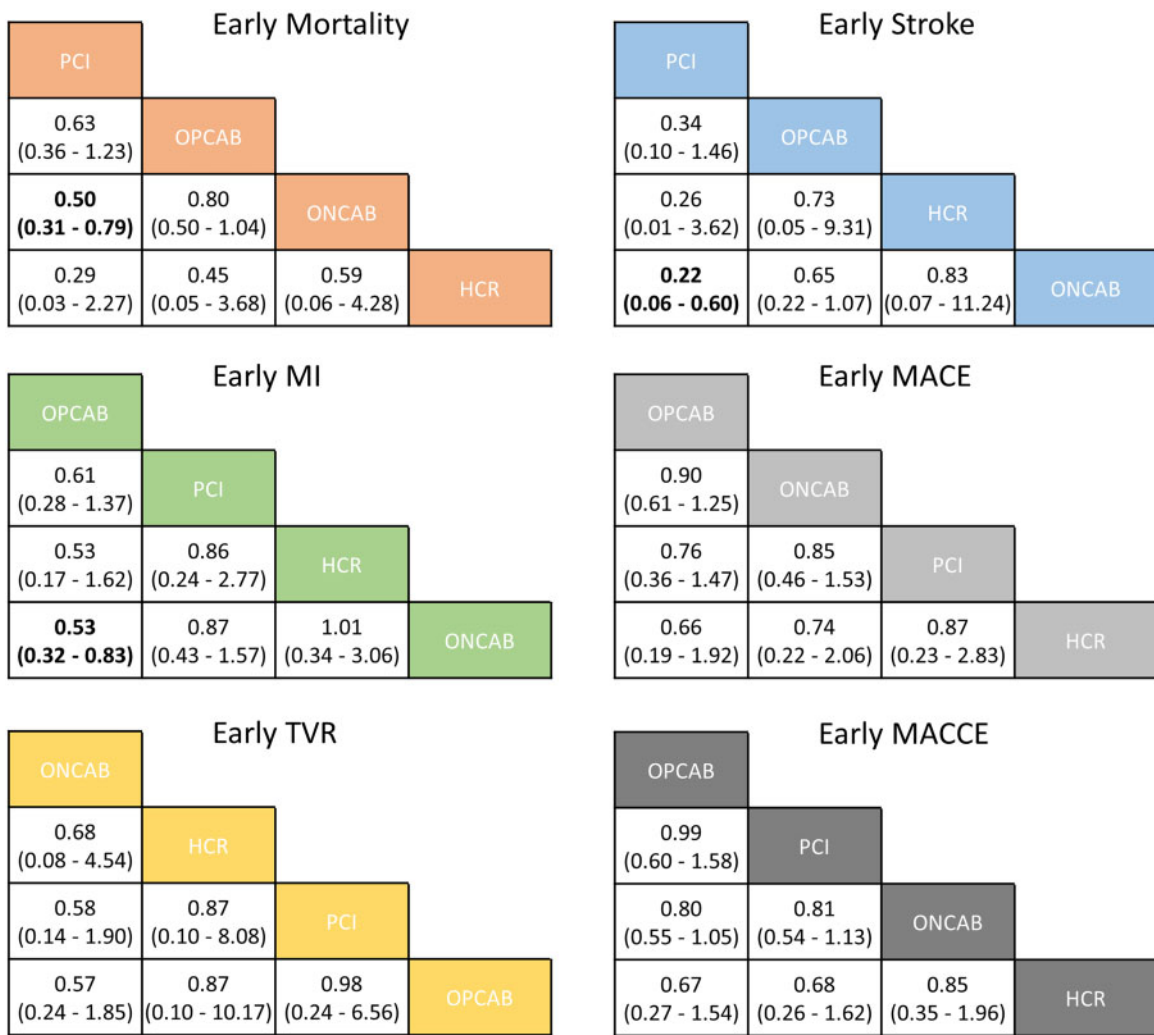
Early Mortality

| PCI | | | |
|---|---|---|---|
| 0.63 (0.36 - 1.23) | OPCAB | | |
| **0.50 (0.31 - 0.79)** | 0.80 (0.50 - 1.04) | ONCAB | |
| 0.29 (0.03 - 2.27) | 0.45 (0.05 - 3.68) | 0.59 (0.06 - 4.28) | HCR |

Early Stroke

| PCI | | | |
|---|---|---|---|
| 0.34 (0.10 - 1.46) | OPCAB | | |
| 0.26 (0.01 - 3.62) | 0.73 (0.05 - 9.31) | HCR | |
| **0.22 (0.06 - 0.60)** | 0.65 (0.22 - 1.07) | 0.83 (0.07 - 11.24) | ONCAB |

Early MI

| OPCAB | | | |
|---|---|---|---|
| 0.61 (0.28 - 1.37) | PCI | | |
| 0.53 (0.17 - 1.62) | 0.86 (0.24 - 2.77) | HCR | |
| **0.53 (0.32 - 0.83)** | 0.87 (0.43 - 1.57) | 1.01 (0.34 - 3.06) | ONCAB |

Early MACE

| OPCAB | | | |
|---|---|---|---|
| 0.90 (0.61 - 1.25) | ONCAB | | |
| 0.76 (0.36 - 1.47) | 0.85 (0.46 - 1.53) | PCI | |
| 0.66 (0.19 - 1.92) | 0.74 (0.22 - 2.06) | 0.87 (0.23 - 2.83) | HCR |

Early TVR

| ONCAB | | | |
|---|---|---|---|
| 0.68 (0.08 - 4.54) | HCR | | |
| 0.58 (0.14 - 1.90) | 0.87 (0.10 - 8.08) | PCI | |
| 0.57 (0.24 - 1.85) | 0.87 (0.10 - 10.17) | 0.98 (0.24 - 6.56) | OPCAB |

Early MACCE

| OPCAB | | | |
|---|---|---|---|
| 0.99 (0.60 - 1.58) | PCI | | |
| 0.80 (0.55 - 1.05) | 0.81 (0.54 - 1.13) | ONCAB | |
| 0.67 (0.27 - 1.54) | 0.68 (0.26 - 1.62) | 0.85 (0.35 - 1.96) | HCR |